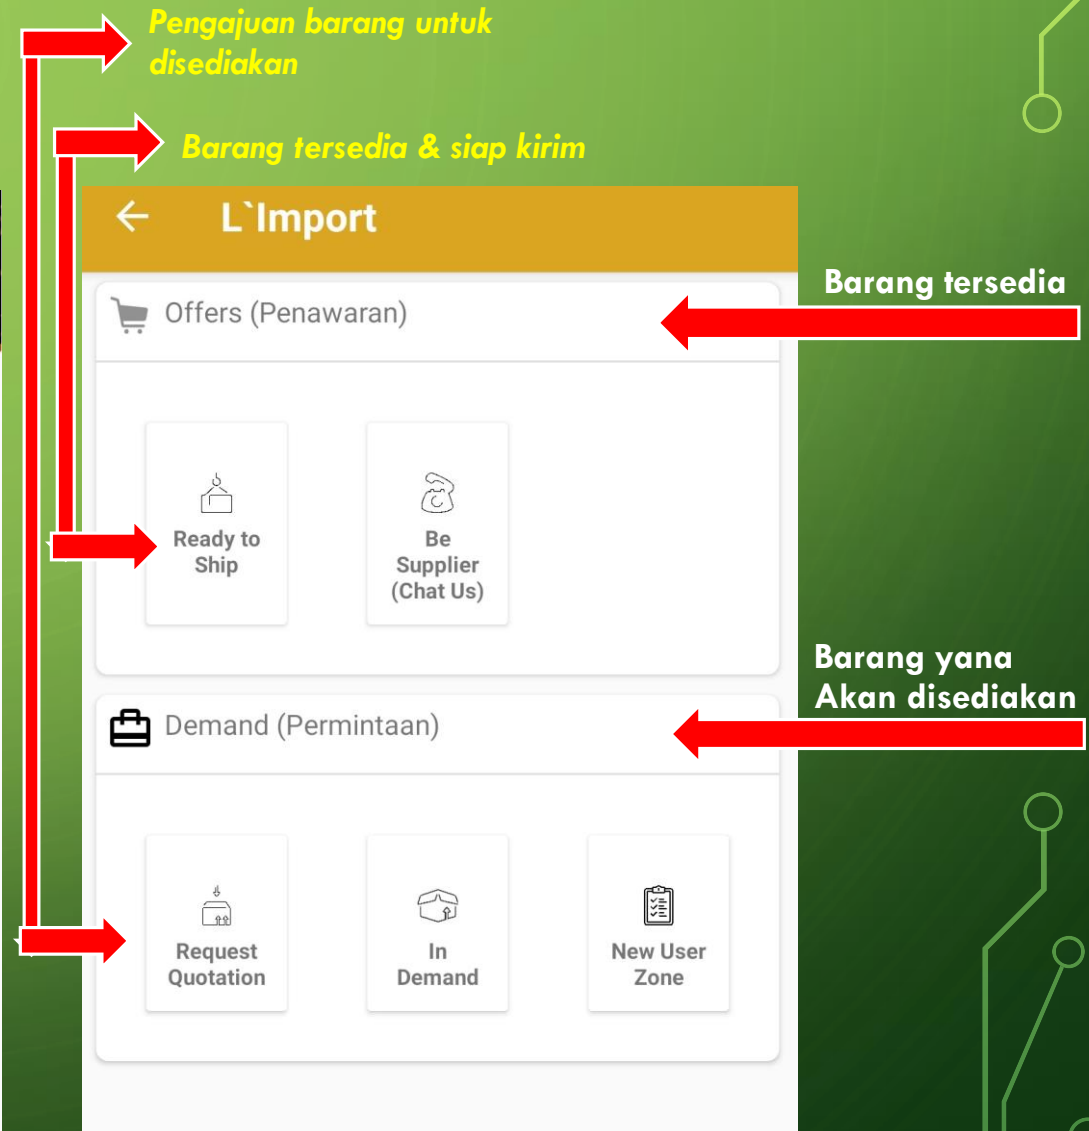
Pengajuan barang untuk disediakan

Barang tersedia & siap kirim

L`Import

Barang tersedia

Offers (Penawaran)

Ready to Ship

Be Supplier (Chat Us)

Barang yana Akan disediakan

Demand (Permintaan)

Request Quotation

In Demand

New User Zone